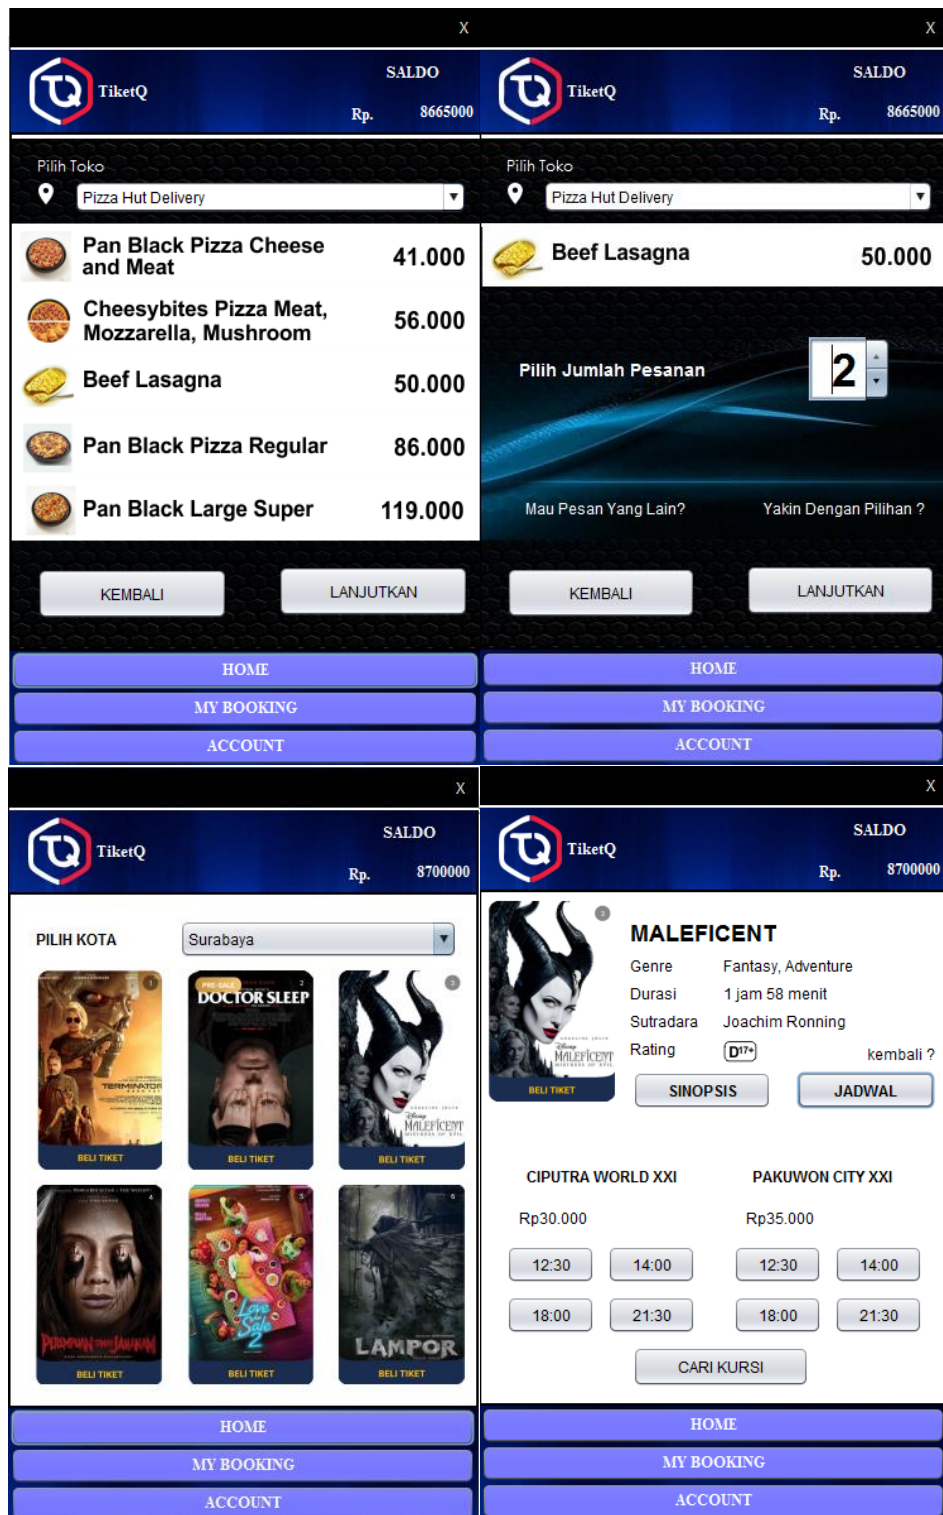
X

TiketQ

SALDO

Rp. 8665000

Pilih Toko

Pizza Hut Delivery

Pan Black Pizza Cheese and Meat 41.000

Cheesybites Pizza Meat, Mozzarella, Mushroom 56.000

Beef Lasagna 50.000

Pan Black Pizza Regular 86.000

Pan Black Large Super 119.000

KEMBALI

LANJUTKAN

HOME

MY BOOKING

ACCOUNT

X

TiketQ

SALDO

Rp. 8665000

Pilih Toko

Pizza Hut Delivery

Beef Lasagna 50.000

Pilih Jumlah Pesanan

2

Mau Pesan Yang Lain?

Yakin Dengan Pilihan ?

KEMBALI

LANJUTKAN

HOME

MY BOOKING

ACCOUNT

X

TiketQ

SALDO

Rp. 8700000

PILIH KOTA

Surabaya

TERMINATOR

BELI TIKET

PRE-SALE

DOCTOR SLEEP

BELI TIKET

MALEFICENT

BELI TIKET

PEREMPUAN TANAH JAHANAM

BELI TIKET

Love for Sale 2

BELI TIKET

LAMPOR

BELI TIKET

HOME

MY BOOKING

ACCOUNT

X

TiketQ

SALDO

Rp. 8700000

MALEFICENT

BELI TIKET

MALEFICENT

| Genre | Fantasy, Adventure |
|---|---|
| Durasi | 1 jam 58 menit |
| Sutradara | Joachim Ronning |
| Rating | D17+ |

kembali ?

SINOPSIS

JADWAL

CIPUTRA WORLD XXI

Rp30.000

12:30 14:00

18:00 21:30

PAKUWON CITY XXI

Rp35.000

12:30 14:00

18:00 21:30

CARI KURSI

HOME

MY BOOKING

ACCOUNT